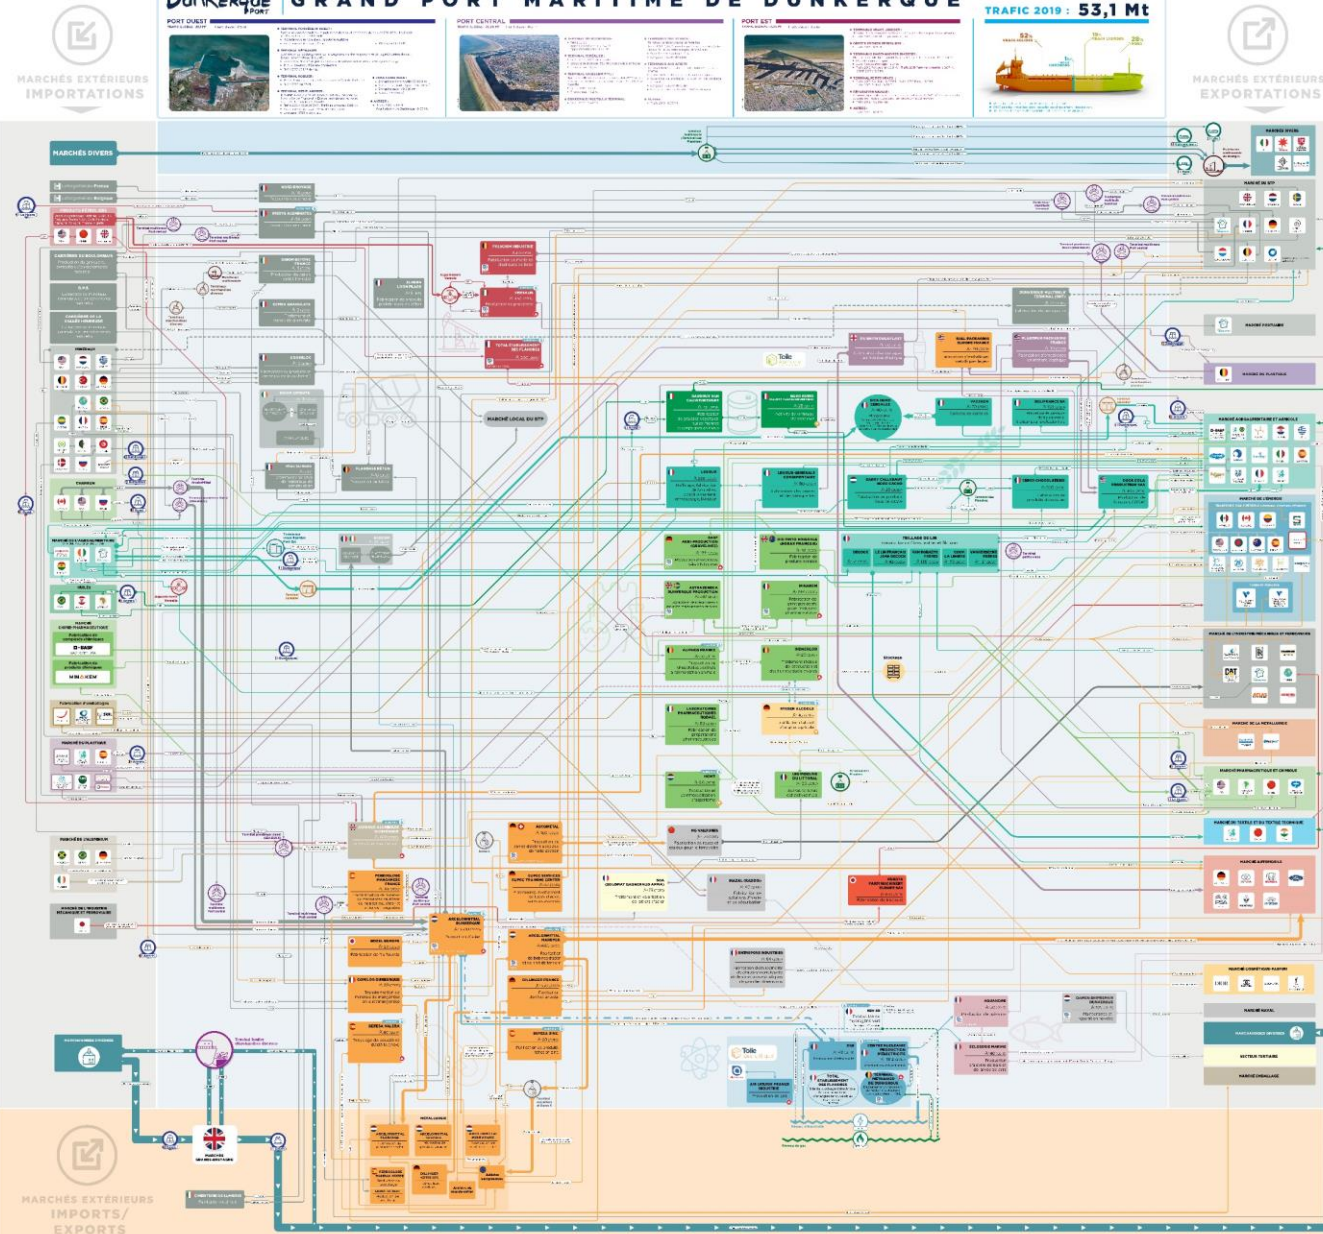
Dunkerque Port

GRAND PORT MARITIME DE DUNKERQUE

PORT OUEST

PORT CENTRAL

PORT EST

TRAFIC 2019 : 53,1 Mt

MARCHÉS EXTÉRIEURS IMPORTATIONS

MARCHÉS EXTÉRIEURS EXPORTATIONS

MARCHÉS DIVERS

MARCHÉ LOCAL DU BTP

MARCHÉ DE L'ÉLECTRICITÉ

MARCHÉ DE L'AUTOMOBILE

MARCHÉ DE LA MÉTALLURGIE

MARCHÉ DE L'ÉNERGIE

MARCHÉ DE L'ÉQUIPEMENT ÉLECTRIQUE ET MÉCANIQUE

MARCHÉ AGRO-ALIMENTAIRE ET AGRICOLE

MARCHÉ DU BTP

MARCHÉ DE LA PLASTURGIE

MARCHÉ PHARMACEUTIQUE

MARCHÉ TEXTILE

MARCHÉ LOGISTIQUE

SECTEUR TERTIAIRE

MARCHÉ EMBALLAGE

Toile

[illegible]

MARCHÉS EXTÉRIEURS IMPORTS/EXPORTS